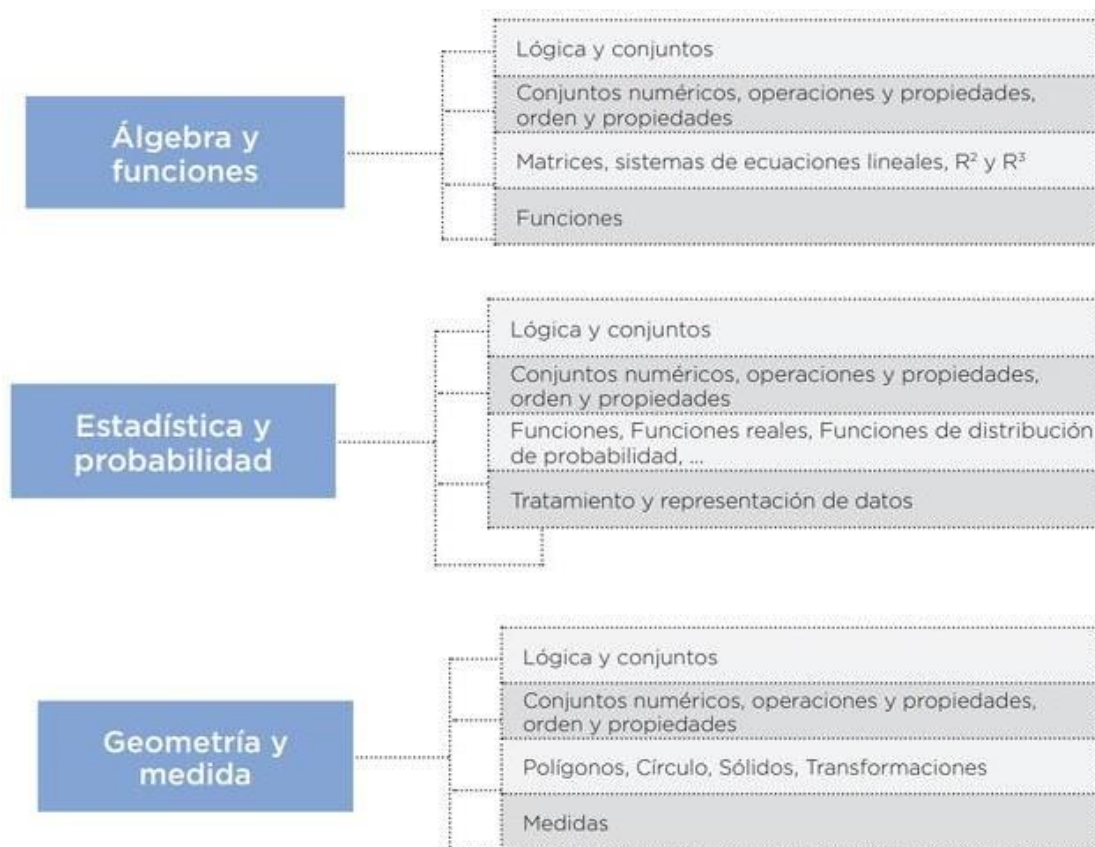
Álgebra y funciones

Lógica y conjuntos

Conjuntos numéricos, operaciones y propiedades, orden y propiedades

Matrices, sistemas de ecuaciones lineales, $R^2$ y $R^3$

Funciones

Estadística y probabilidad

Lógica y conjuntos

Conjuntos numéricos, operaciones y propiedades, orden y propiedades

Funciones, Funciones reales, Funciones de distribución de probabilidad, ...

Tratamiento y representación de datos

Geometría y medida

Lógica y conjuntos

Conjuntos numéricos, operaciones y propiedades, orden y propiedades

Polígonos, Círculo, Sólidos, Transformaciones

Medidas